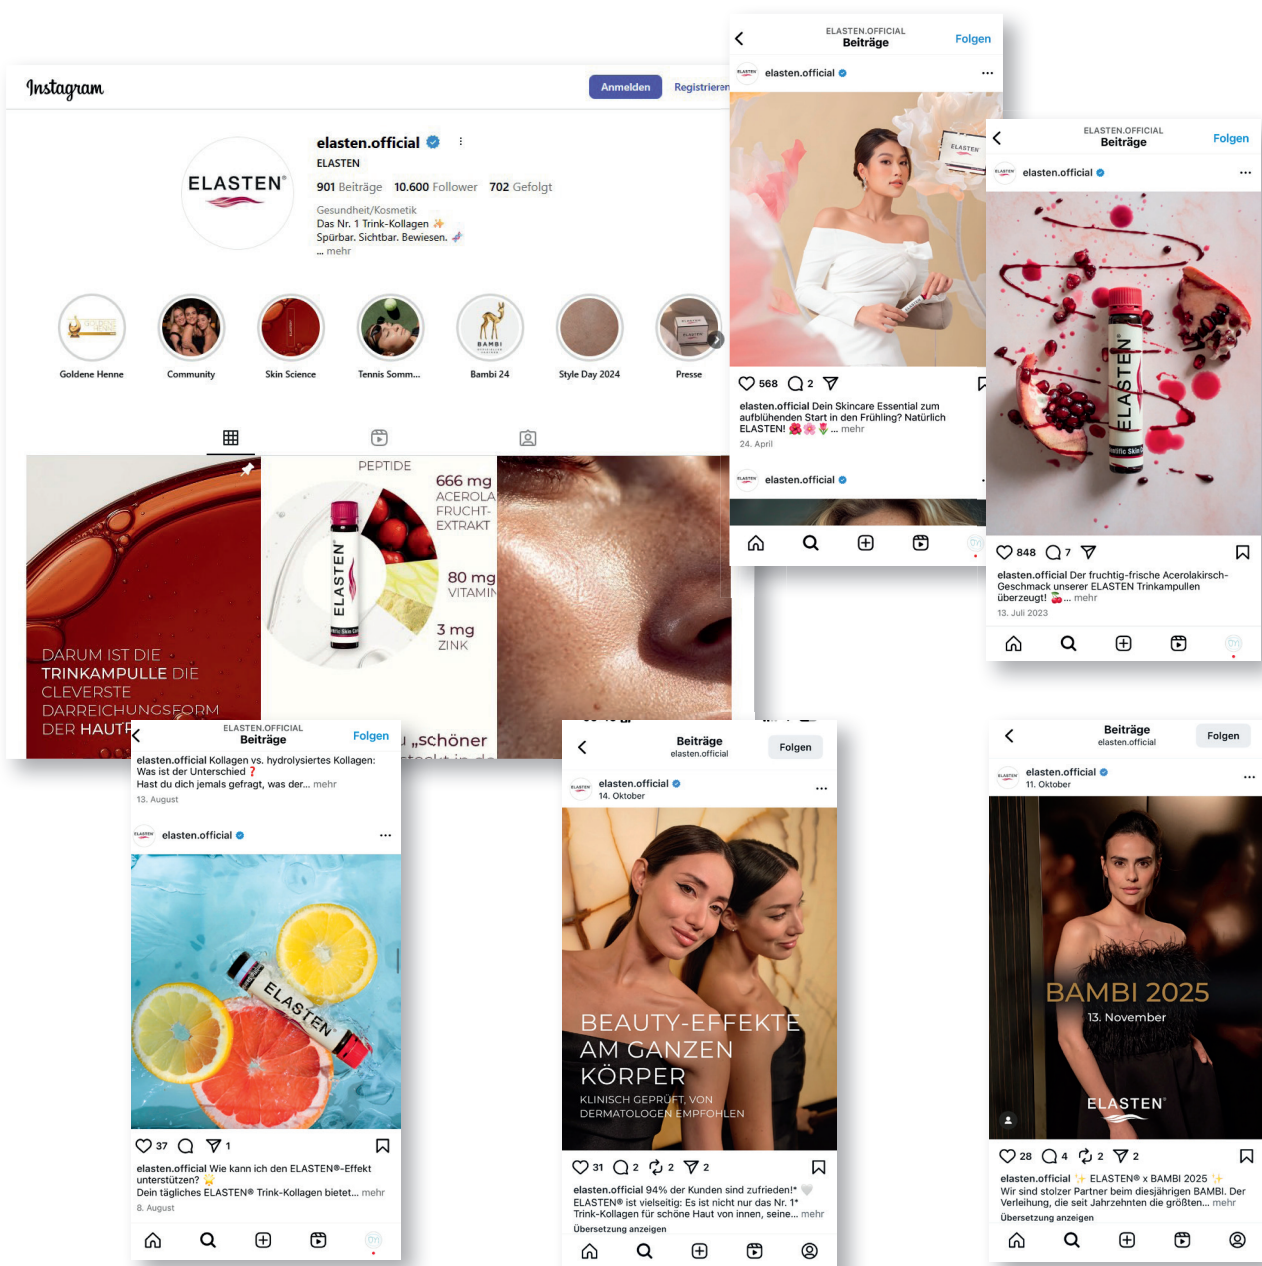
Instagram

Anmelden Registrieren

elasten.official
ELASTEN
901 Beiträge 10.600 Follower 702 Gefolgt
Gesundheit/Kosmetik
Das Nr. 1 Trink-Kollagen
Spürbar. Sichtbar. Bewiesen.
... mehr

ELASTEN

Goldene Henne
Community
Skin Science
Tennis Somm...
Bambi 24
Style Day 2024
Presse

DARUM IST DIE TRINKAMPULLE DIE CLEVERSTE DARREICHUNGSFORM DER HAUT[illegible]

PEPTIDE
666 mg ACEROLA FRUCHT-EXTRAKT
80 mg VITAMIN
3 mg ZINK
ELASTEN

„schöner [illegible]

ELASTEN.OFFICIAL
Beiträge
Folgen
elasten.official
568 2
elasten.official Dein Skincare Essential zum aufblühenden Start in den Frühling? Natürlich ELASTEN! ... mehr
24. April
elasten.official

ELASTEN.OFFICIAL
Beiträge
Folgen
elasten.official
ELASTEN
848 7
elasten.official Der fruchtig-frische Acerolakirsch-Geschmack unserer ELASTEN Trinkampullen überzeugt! ... mehr
13. Juli 2023

ELASTEN.OFFICIAL
Beiträge
Folgen
elasten.official Kollagen vs. hydrolysiertes Kollagen: Was ist der Unterschied ❓
Hast du dich jemals gefragt, was der... mehr
13. August
elasten.official
ELASTEN
37 1
elasten.official Wie kann ich den ELASTEN®-Effekt unterstützen?
Dein tägliches ELASTEN® Trink-Kollagen bietet... mehr
8. August

Beiträge
elasten.official
Folgen
elasten.official
14. Oktober
BEAUTY-EFFEKTE AM GANZEN KÖRPER
KLINISCH GEPRÜFT, VON DERMATOLOGEN EMPFOHLEN
31 2 2 2
elasten.official 94% der Kunden sind zufrieden!*
ELASTEN® ist vielseitig: Es ist nicht nur das Nr. 1* Trink-Kollagen für schöne Haut von innen, seine... mehr
Übersetzung anzeigen

Beiträge
elasten.official
Folgen
elasten.official
11. Oktober
BAMBI 2025
13. November
ELASTEN
28 4 2 2
elasten.official ✨ ELASTEN® x BAMBI 2025 ✨
Wir sind stolzer Partner beim diesjährigen BAMBI. Der Verleihung, die seit Jahrzehnten die größten... mehr
Übersetzung anzeigen